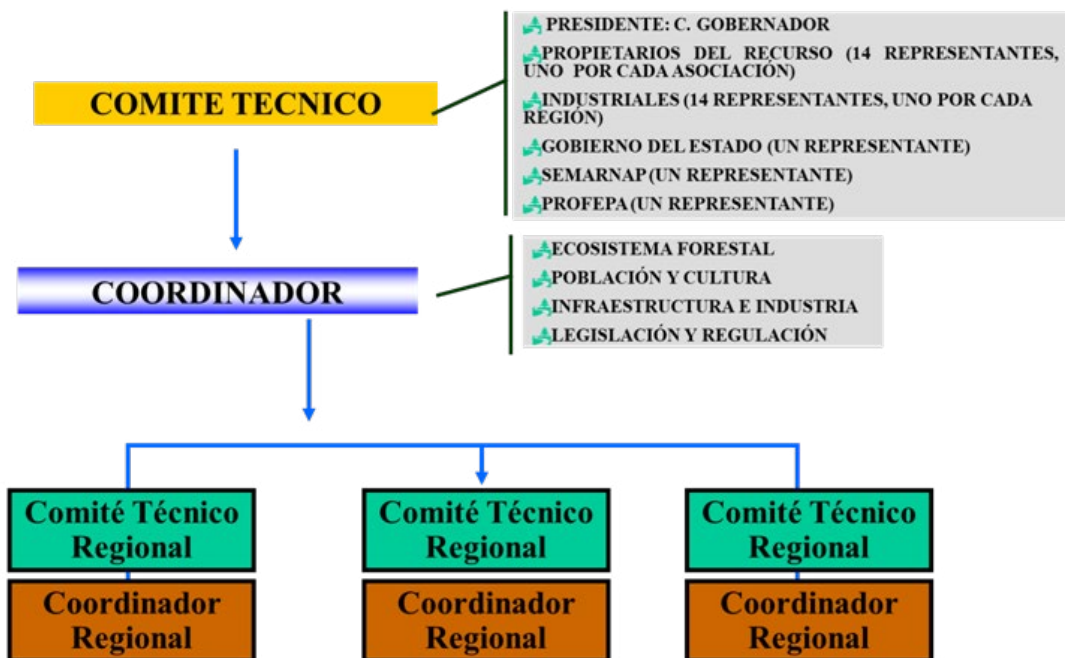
COMITE TECNICO

PRESIDENTE: C. GOBERNADOR
PROPIETARIOS DEL RECURSO (14 REPRESENTANTES, UNO POR CADA ASOCIACIÓN)
INDUSTRIALES (14 REPRESENTANTES, UNO POR CADA REGIÓN)
GOBIERNO DEL ESTADO (UN REPRESENTANTE)
SEMARNAP (UN REPRESENTANTE)
PROFEPA (UN REPRESENTANTE)

COORDINADOR

ECOSISTEMA FORESTAL
POBLACIÓN Y CULTURA
INFRAESTRUCTURA E INDUSTRIA
LEGISLACIÓN Y REGULACIÓN

Comité Técnico Regional
Coordinador Regional

Comité Técnico Regional
Coordinador Regional

Comité Técnico Regional
Coordinador Regional